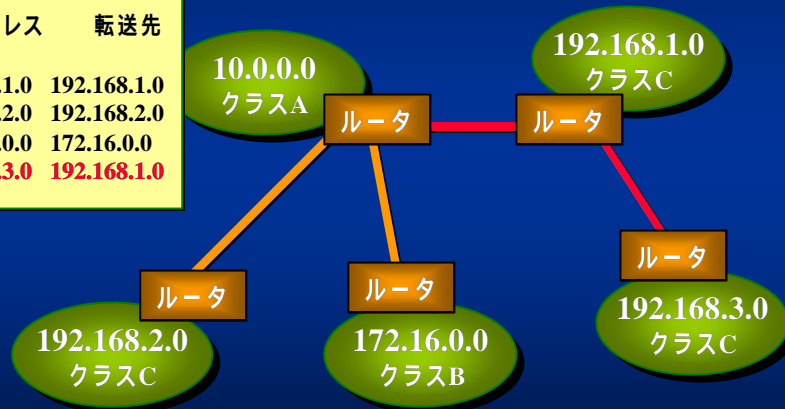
| レス | 転送先 |
|---|---|
| .1.0 | 192.168.1.0 |
| .2.0 | 192.168.2.0 |
| .0.0 | 172.16.0.0 |
| .3.0 | 192.168.1.0 |

10.0.0.0
クラスA

192.168.1.0
クラスC

ルータ

ルータ

ルータ

ルータ

ルータ

192.168.3.0
クラスC

192.168.2.0
クラスC

172.16.0.0
クラスB